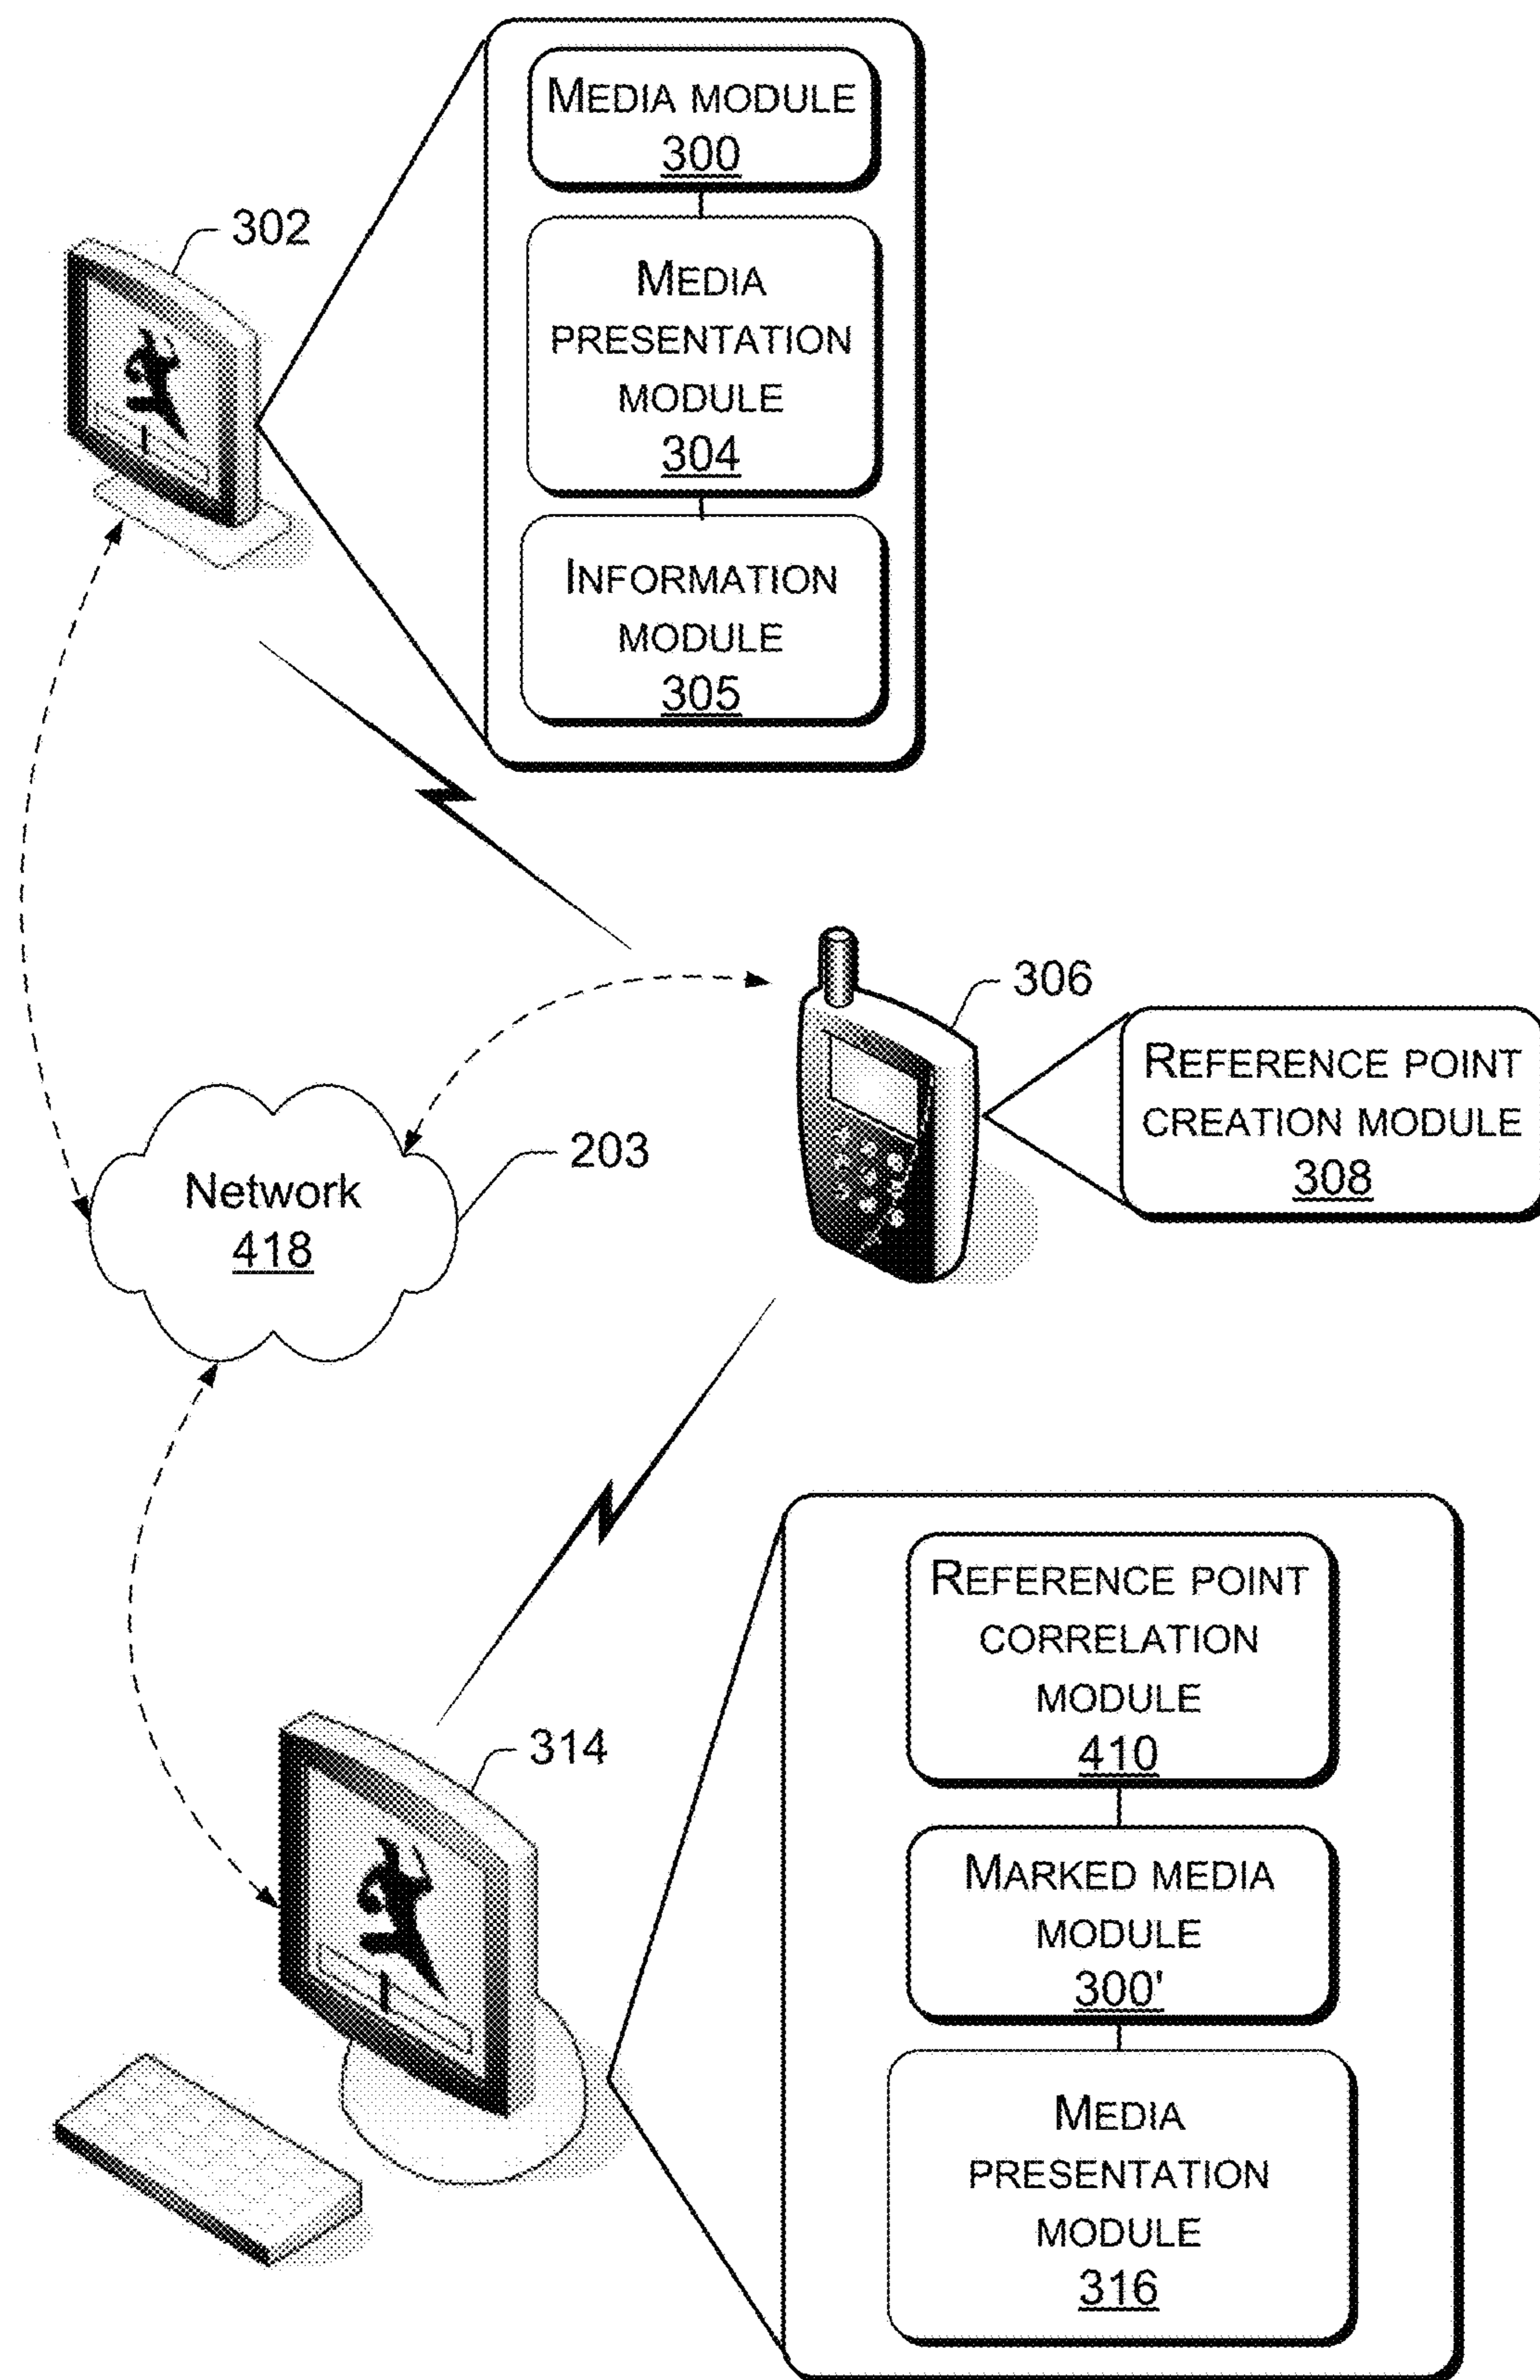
MEDIA MODULE
300

MEDIA PRESENTATION MODULE
304

INFORMATION MODULE
305

302

306

REFERENCE POINT CREATION MODULE
308

Network
418

203

REFERENCE POINT CORRELATION MODULE
410

MARKED MEDIA MODULE
300'

MEDIA PRESENTATION MODULE
316

314